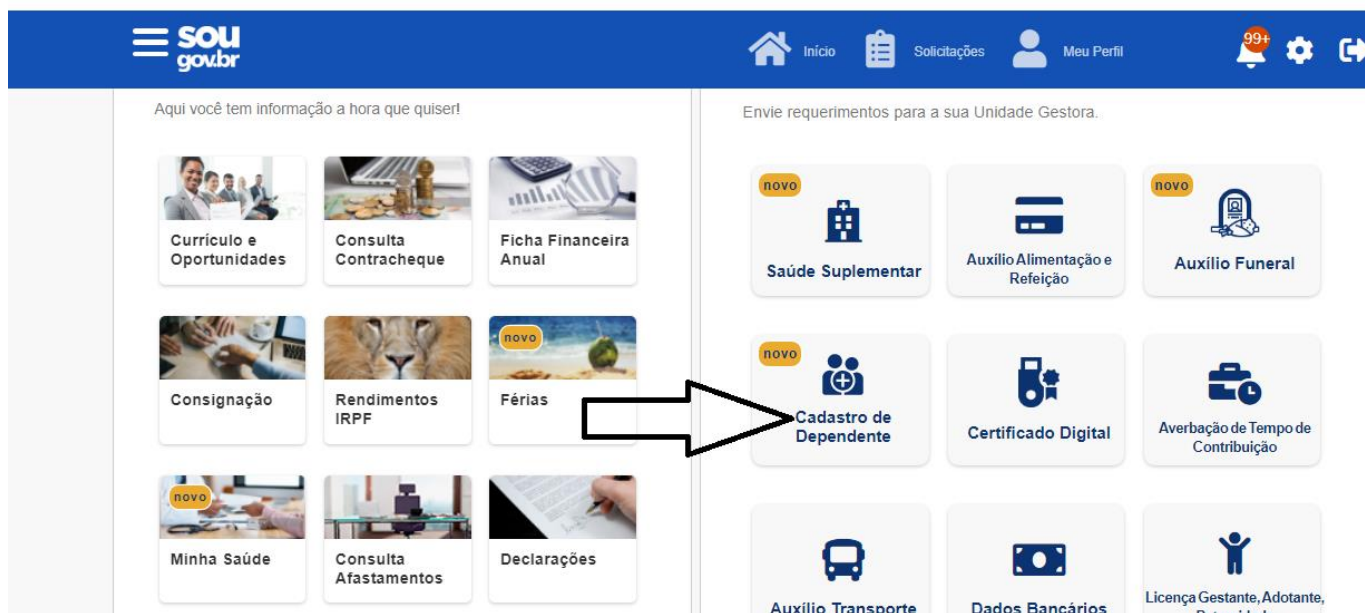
sou gov.br

Início Solicitações Meu Perfil 99+

Aqui você tem informação a hora que quiser!

Currículo e Oportunidades

Consulta Contracheque

Ficha Financeira Anual

Consignação

Rendimentos IRPF

novo
Férias

novo
Minha Saúde

Consulta Afastamentos

Declarações

Envie requerimentos para a sua Unidade Gestora.

novo
Saúde Suplementar

Auxílio Alimentação e Refeição

novo
Auxílio Funeral

novo
Cadastro de Dependente

Certificado Digital

Averbação de Tempo de Contribuição

Auxílio Transporte

Dados Bancários

Licença Gestante, Adotante, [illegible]